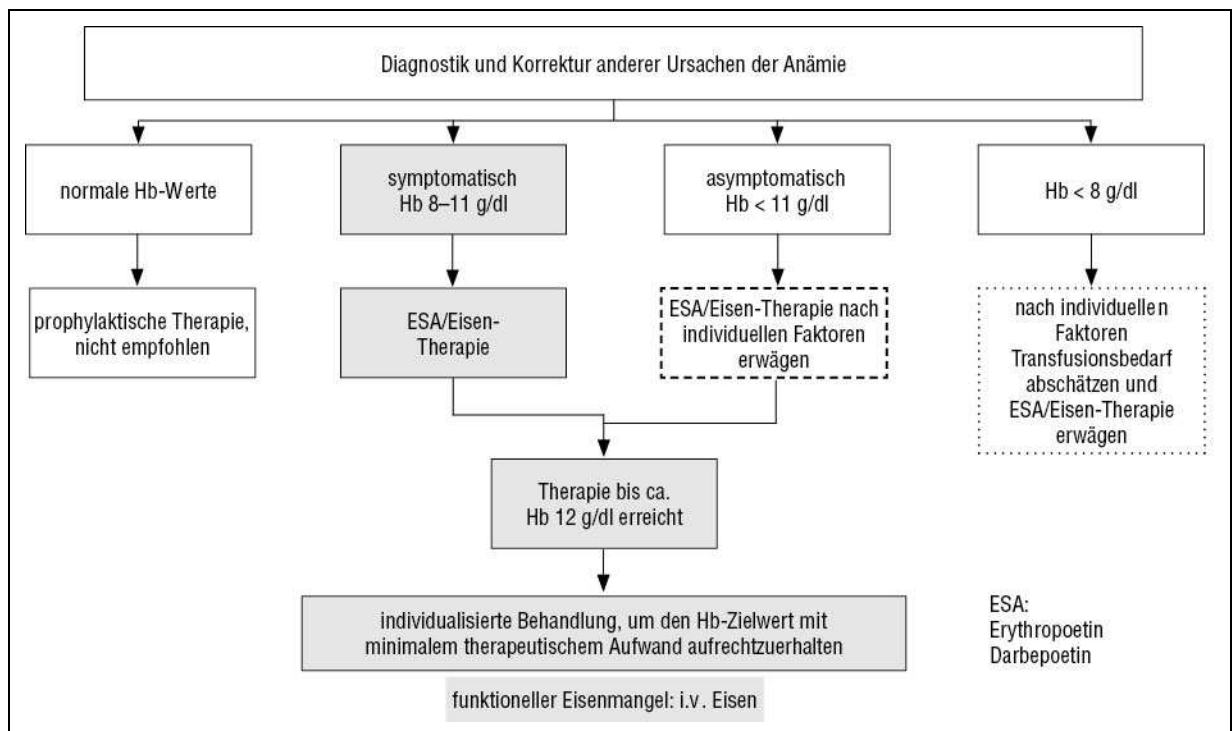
Diagnostik und Korrektur anderer Ursachen der Anämie

normale Hb-Werte

symptomatisch
Hb 8–11 g/dl

asymptomatisch
Hb < 11 g/dl

Hb < 8 g/dl

prophylaktische Therapie, nicht empfohlen

ESA/Eisen-Therapie

ESA/Eisen-Therapie nach individuellen Faktoren erwägen

nach individuellen Faktoren Transfusionsbedarf abschätzen und ESA/Eisen-Therapie erwägen

Therapie bis ca. Hb 12 g/dl erreicht

individualisierte Behandlung, um den Hb-Zielwert mit minimalem therapeutischem Aufwand aufrechtzuerhalten

ESA:
Erythropoetin
Darbepoetin

funktioneller Eisenmangel: i.v. Eisen